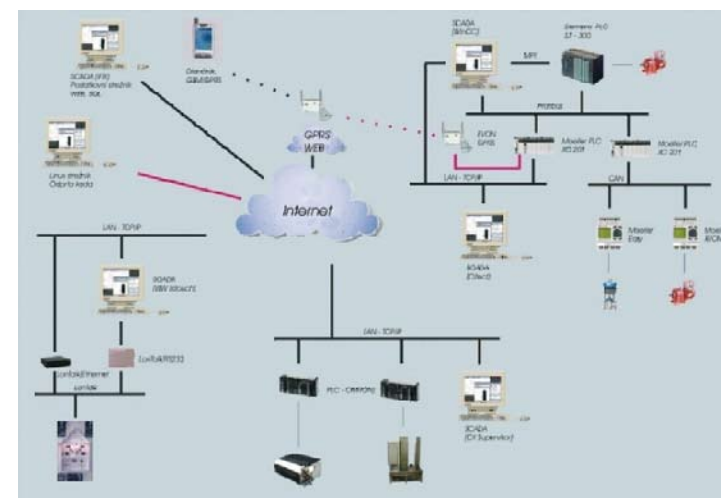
SCADA (FS)
Podatkovni strežnik
WEB, SQL

Dlančnik
GSM/GPRS

SCADA
(WinCC)

MPI

Siemens PLC
S7 - 300

Profibus

EVON
GPRS

Moeller PLC
XC-201

Moeller PLC
XC-201

Linux strežnik
Odprta koda

GPRS
WEB

Internet

LAN - TCP/IP

CAN

Moeller
Easy

Moel
XION

SCADA
(Citect)

LAN - TCP/IP

SCADA
(WIN 3Dtech)

LonTalk/Ethernet

LonTalk/RS232

Lontalk

LAN - TCP/IP

PLC - OMRON

SCADA
(CX Supervisor)